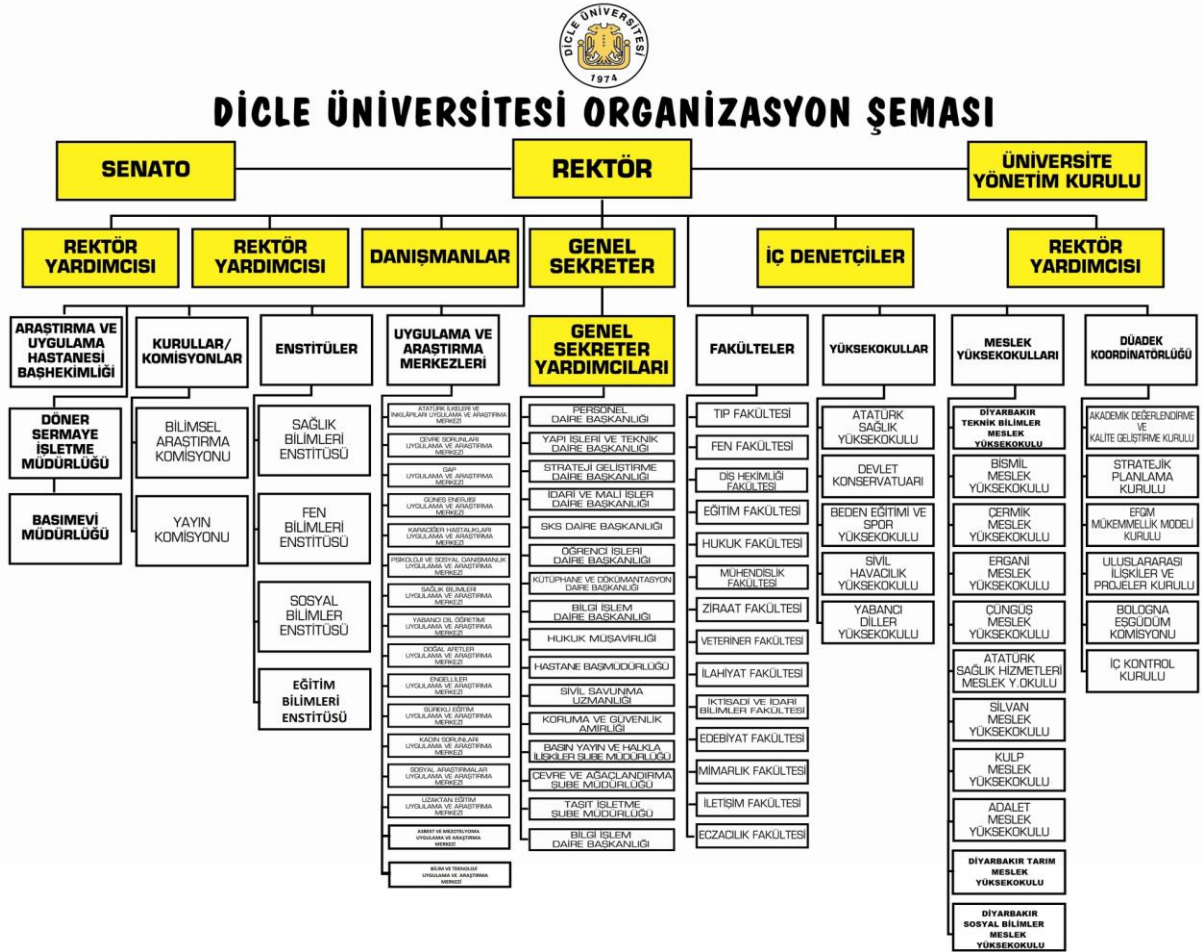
DİCLE ÜNİVERSİTESİ
1974

DİCLE ÜNİVERSİTESİ ORGANİZASYON ŞEMASI

SENATO

REKTÖR

ÜNİVERSİTE YÖNETİM KURULU

REKTÖR YARDIMCISI

REKTÖR YARDIMCISI

DANIŞMANLAR

GENEL SEKRETER

İÇ DENETÇİLER

REKTÖR YARDIMCISI

ARAŞTIRMA VE UYGULAMA HASTANESİ BAŞHEKİMLİĞİ

DÖNER SERMAYE İŞLETME MÜDÜRLÜĞÜ

BASIMEVİ MÜDÜRLÜĞÜ

KURULLAR/ KOMİSYONLAR

BİLİMSEL ARAŞTIRMA KOMİSYONU

YAYIN KOMİSYONU

ENSTİTÜLER

SAĞLIK BİLİMLERİ ENSTİTÜSÜ

FEN BİLİMLERİ ENSTİTÜSÜ

SOSYAL BİLİMLER ENSTİTÜSÜ

EĞİTİM BİLİMLERİ ENSTİTÜSÜ

UYGULAMA VE ARAŞTIRMA MERKEZLERİ

ATATÜRK İLKELERİ VE İNKILAPLARI UYGULAMA VE ARAŞTIRMA MERKEZİ

ÇEVRE SORUNLARI UYGULAMA VE ARAŞTIRMA MERKEZİ

GAP UYGULAMA VE ARAŞTIRMA MERKEZİ

GÜNEŞ ENERJİSİ UYGULAMA VE ARAŞTIRMA MERKEZİ

KARACİĞER HASTALIKLARI UYGULAMA VE ARAŞTIRMA MERKEZİ

PSİKOLOJİ VE SOSYAL DANIŞMANLIK UYGULAMA VE ARAŞTIRMA MERKEZİ

SAĞLIK BİLİMLERİ UYGULAMA VE ARAŞTIRMA MERKEZİ

YABANCI DİL ÖĞRETİMİ UYGULAMA VE ARAŞTIRMA MERKEZİ

DOĞAL AFETLER UYGULAMA VE ARAŞTIRMA MERKEZİ

ENGELLİLER UYGULAMA VE ARAŞTIRMA MERKEZİ

SÜREKLİ EĞİTİM UYGULAMA VE ARAŞTIRMA MERKEZİ

KADIN SORUNLARI UYGULAMA VE ARAŞTIRMA MERKEZİ

SOSYAL ARAŞTIRMALAR UYGULAMA VE ARAŞTIRMA MERKEZİ

UZAKTAN EĞİTİM UYGULAMA VE ARAŞTIRMA MERKEZİ

ASBEST VE MEZOTELYOMA UYGULAMA VE ARAŞTIRMA MERKEZİ

BİLİM VE TEKNOLOJİ UYGULAMA VE ARAŞTIRMA MERKEZİ

GENEL SEKRETER YARDIMCILARI

PERSONEL DAİRE BAŞKANLIĞI

YAPI İŞLERİ VE TEKNİK DAİRE BAŞKANLIĞI

STRATEJİ GELİŞTİRME DAİRE BAŞKANLIĞI

İDARİ VE MALİ İŞLER DAİRE BAŞKANLIĞI

SKS DAİRE BAŞKANLIĞI

ÖĞRENCİ İŞLERİ DAİRE BAŞKANLIĞI

KÜTÜPHANE VE DÖKÜMANTASYON DAİRE BAŞKANLIĞI

BİLGİ İŞLEM DAİRE BAŞKANLIĞI

HUKUK MÜŞAVİRLİĞİ

HASTANE BAŞMÜDÜRLÜĞÜ

SİVİL SAVUNMA UZMANLIĞI

KORUMA VE GÜVENLİK AMİRLİĞİ

BASIN YAYIN VE HALKLA İLİŞKİLER ŞUBE MÜDÜRLÜĞÜ

ÇEVRE VE AĞAÇLANDIRMA ŞUBE MÜDÜRLÜĞÜ

TAŞIT İŞLETME ŞUBE MÜDÜRLÜĞÜ

BİLGİ İŞLEM DAİRE BAŞKANLIĞI

FAKÜLTELER

TIP FAKÜLTESİ

FEN FAKÜLTESİ

DİŞ HEKİMLİĞİ FAKÜLTESİ

EĞİTİM FAKÜLTESİ

HUKUK FAKÜLTESİ

MÜHENDİSLİK FAKÜLTESİ

ZİRAAT FAKÜLTESİ

VETERİNER FAKÜLTESİ

İLAHİYAT FAKÜLTESİ

İKTİSADİ VE İDARİ BİLİMLER FAKÜLTESİ

EDEBİYAT FAKÜLTESİ

MİMARLIK FAKÜLTESİ

İLETİŞİM FAKÜLTESİ

ECZACILIK FAKÜLTESİ

YÜKSEKOKULLAR

ATATÜRK SAĞLIK YÜKSEKOKULU

DEVLET KONSERVATUARI

BEDEN EĞİTİMİ VE SPOR YÜKSEKOKULU

SİVİL HAVACILIK YÜKSEKOKULU

YABANCI DİLLER YÜKSEKOKULU

MESLEK YÜKSEKOKULLARI

DİYARBAKIR TEKNİK BİLİMLER MESLEK YÜKSEKOKULU

BİSMİL MESLEK YÜKSEKOKULU

ÇERMİK MESLEK YÜKSEKOKULU

ERGANİ MESLEK YÜKSEKOKULU

ÇÜNGÜŞ MESLEK YÜKSEKOKULU

ATATÜRK SAĞLIK HİZMETLERİ MESLEK Y.OKULU

SİLVAN MESLEK YÜKSEKOKULU

KULP MESLEK YÜKSEKOKULU

ADALET MESLEK YÜKSEKOKULU

DİYARBAKIR TARIM MESLEK YÜKSEKOKULU

DİYARBAKIR SOSYAL BİLİMLER MESLEK YÜKSEKOKULU

DÜADEK KOORDİNATÖRLÜĞÜ

AKADEMİK DEĞERLENDİRME VE KALİTE GELİŞTİRME KURULU

STRATEJİK PLANLAMA KURULU

EFQM MÜKEMMELLİK MODELİ KURULU

ULUSLARARASI İLİŞKİLER VE PROJELER KURULU

BOLOGNA EŞGÜDÜM KOMİSYONU

İÇ KONTROL KURULU